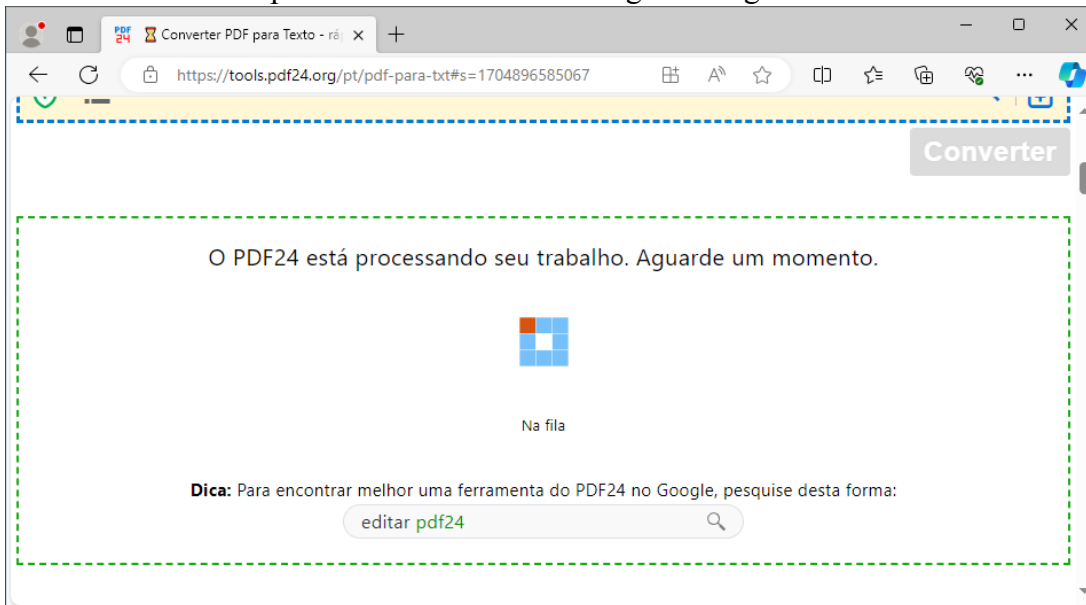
PDF 24 Converter PDF para Texto - rá

https://tools.pdf24.org/pt/pdf-para-txt#s=1704896585067

Converter

O PDF24 está processando seu trabalho. Aguarde um momento.

Na fila

**Dica:** Para encontrar melhor uma ferramenta do PDF24 no Google, pesquise desta forma:

editar pdf24